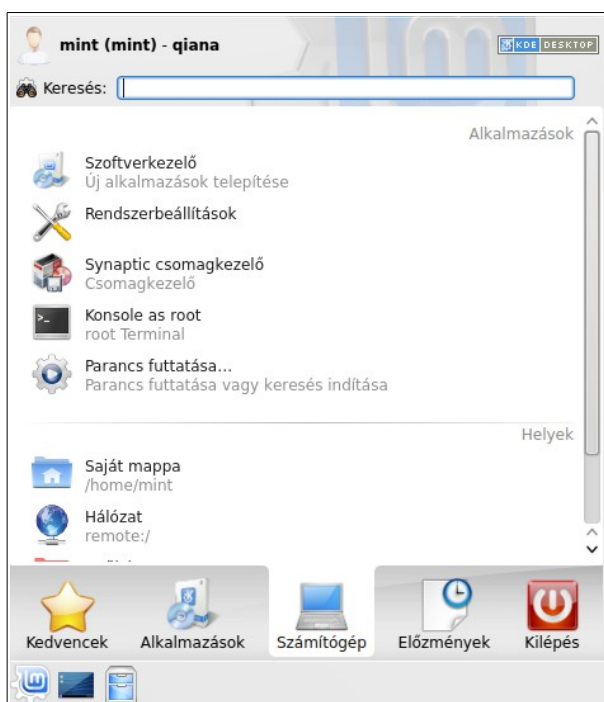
mint (mint) - qiana

KDE DESKTOP

Keresés:

Alkalmazások

Szoftverkezelő
Új alkalmazások telepítése

Rendszerbeállítások

Synaptic csomagkezelő
Csomagkezelő

Konsole as root
root Terminal

Parancs futtatása...
Parancs futtatása vagy keresés indítása

Helyek

Saját mappa
/home/mint

Hálózat
remote:/

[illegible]

Kedvencek
Alkalmazások
Számítógép
Előzmények
Kilépés